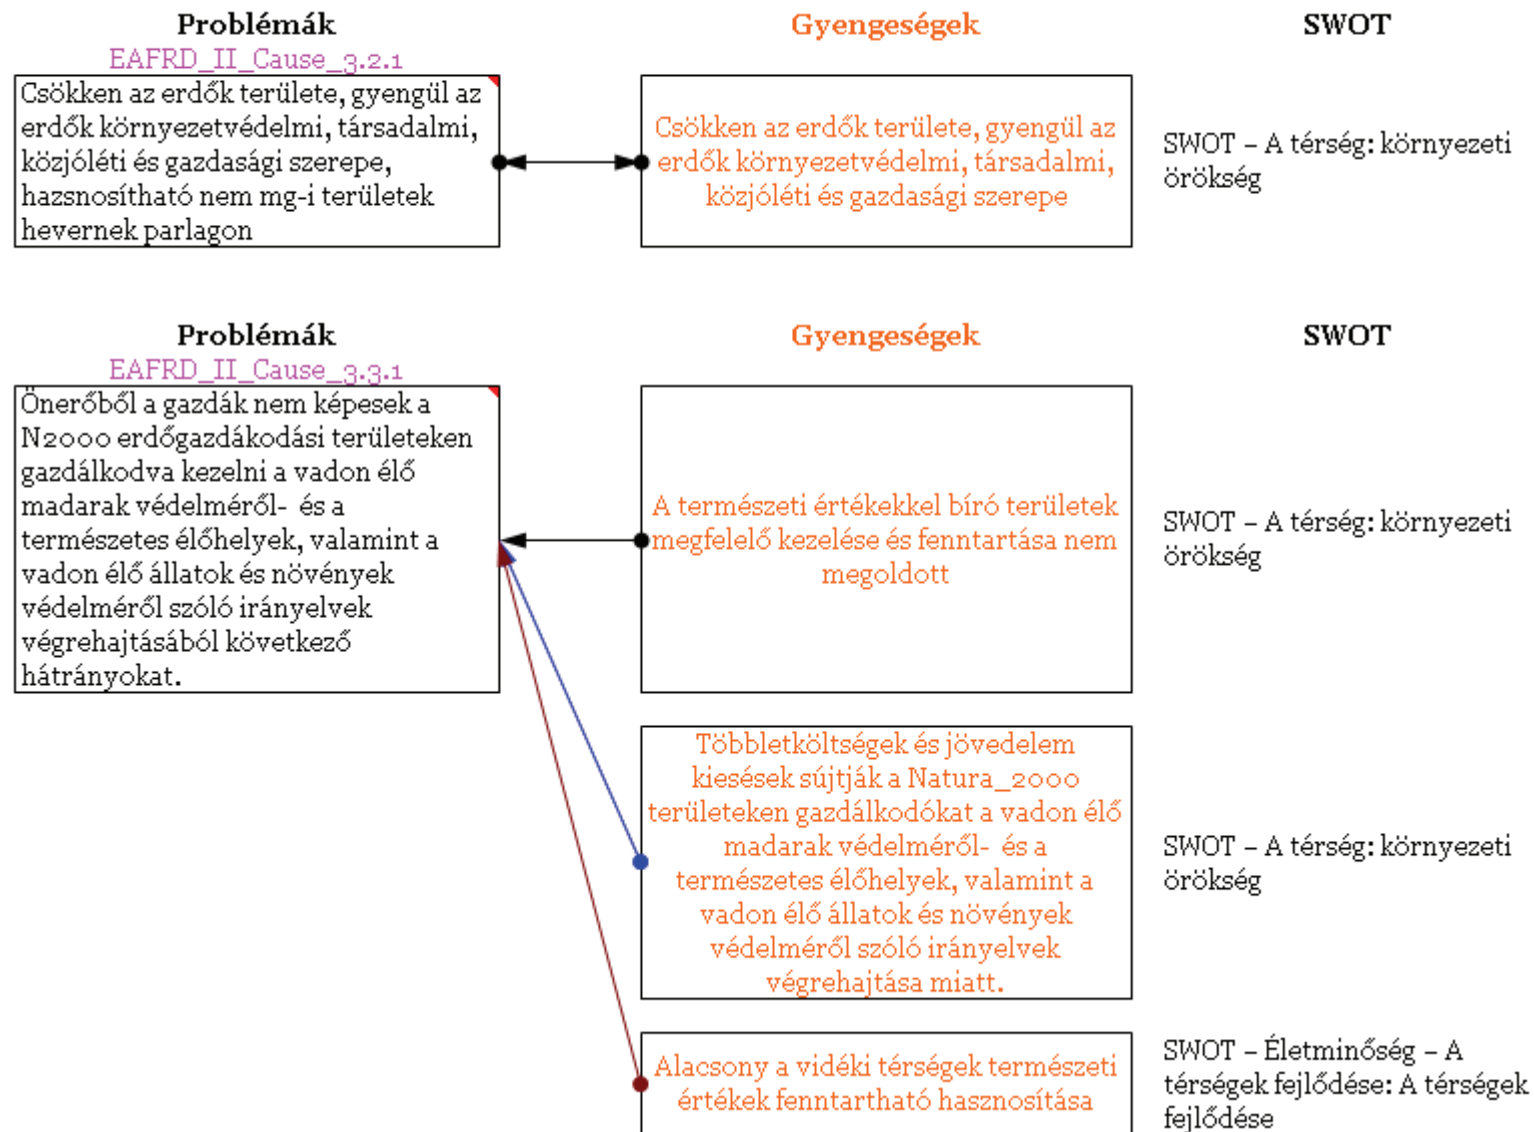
Problémák

Gyengeségek

SWOT

EAFRD_II_Cause_3.2.1

Csökken az erdők területe, gyengül az erdők környezetvédelmi, társadalmi, közjóléti és gazdasági szerepe, hasznosítható nem mg-i területek hevernek parlagon

Csökken az erdők területe, gyengül az erdők környezetvédelmi, társadalmi, közjóléti és gazdasági szerepe

SWOT – A térség: környezeti örökség

Problémák

Gyengeségek

SWOT

EAFRD_II_Cause_3.3.1

Önerőből a gazdák nem képesek a N2000 erdőgazdákodási területeken gazdálkodva kezelni a vadon élő madarak védelméről- és a természetes élőhelyek, valamint a vadon élő állatok és növények védelméről szóló irányelvek végrehajtásából következő hátrányokat.

A természeti értékekkel bíró területek megfelelő kezelése és fenntartása nem megoldott

SWOT – A térség: környezeti örökség

Többletköltségek és jövedelem kiesések sújtják a Natura_2000 területeken gazdálkodókat a vadon élő madarak védelméről- és a természetes élőhelyek, valamint a vadon élő állatok és növények védelméről szóló irányelvek végrehajtása miatt.

SWOT – A térség: környezeti örökség

Alacsony a vidéki térségek természeti értékek fenntartható hasznosítása

SWOT – Életminőség – A térségek fejlődése: A térségek fejlődése